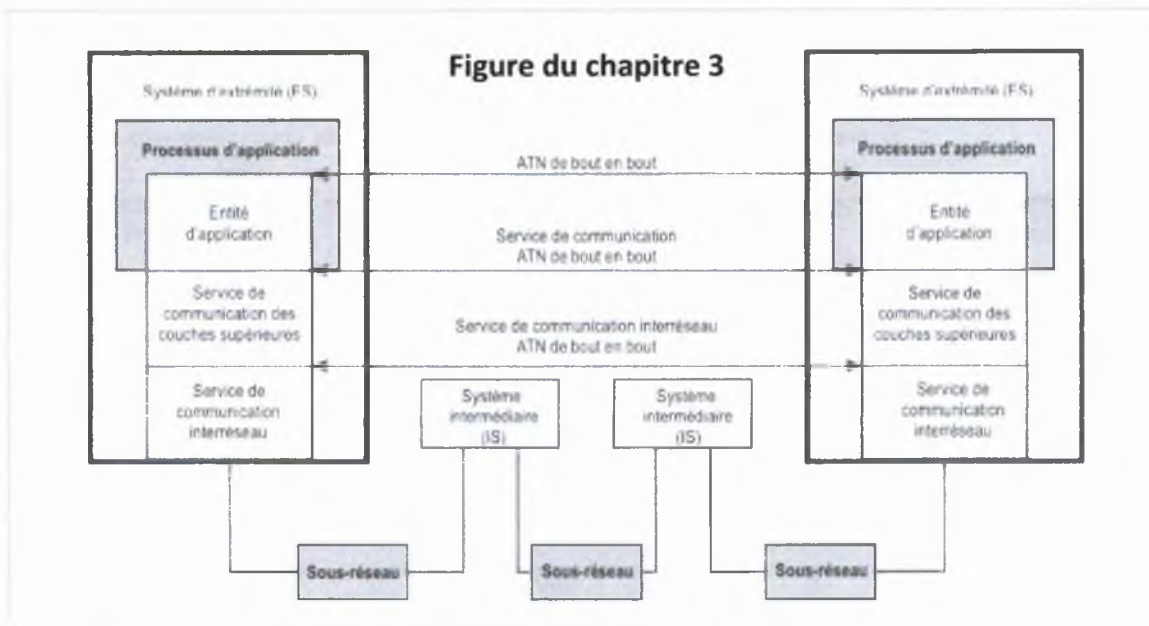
Figure du chapitre 3

Système d'extrémité (ES)

Processus d'application

Entité d'application

Service de communication des couches supérieures

Service de communication interréseau

ATN de bout en bout

Service de communication ATN de bout en bout

Service de communication interréseau ATN de bout en bout

Système d'extrémité (ES)

Processus d'application

Entité d'application

Service de communication des couches supérieures

Service de communication interréseau

Système intermédiaire (IS)

Système intermédiaire (IS)

Sous-réseau

Sous-réseau

Sous-réseau